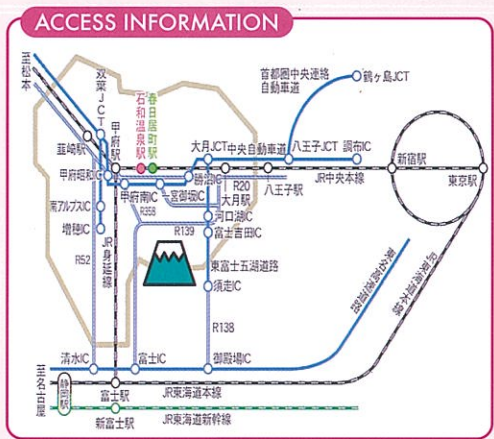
ACCESS INFORMATION

至松本
双葉JCT
甲府駅
石和温泉駅
春日居町駅
首都圏中央連絡自動車道
鶴ヶ島JCT
韮崎駅
大月JCT
中央自動車道
八王子JCT
調布IC
新宿駅
甲府昭和IC
勝沼IC
JR中央本線
東京駅
甲府南IC
一宮御坂IC
R20
八王子駅
南アルプスIC
R358
大月駅
河口湖IC
増穂IC
R139
富士吉田IC
東富士五湖道路
R52
JR身延線
須走IC
東名高速道路
首都高速道路
R138
清水IC
富士IC
御殿場IC
至名古屋
静岡駅
富士駅
JR東海道本線
新富士駅
JR東海道新幹線